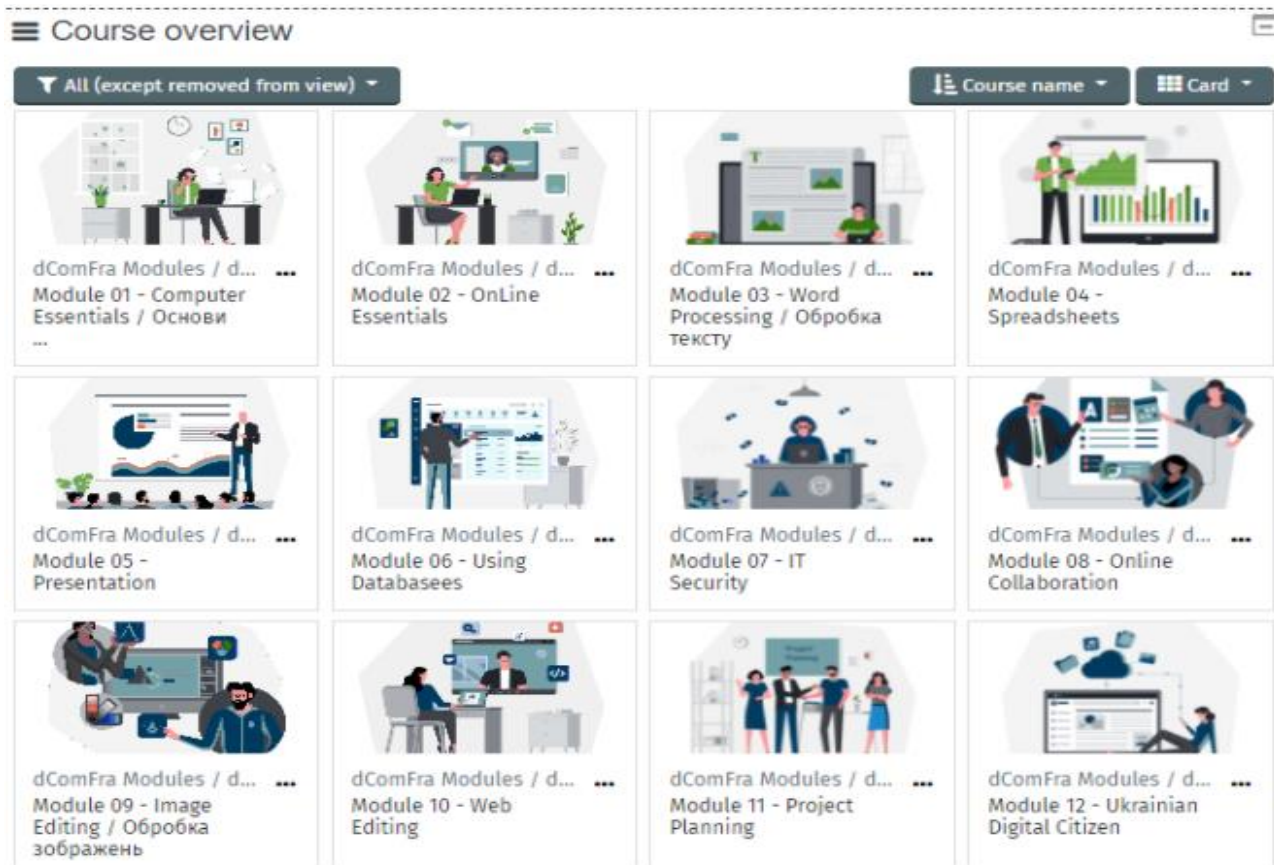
Course overview

All (except removed from view)

Course name

Card

dComFra Modules / d...
Module 01 - Computer Essentials / Основи ...

dComFra Modules / d...
Module 02 - OnLine Essentials

dComFra Modules / d...
Module 03 - Word Processing / Обробка тексту

dComFra Modules / d...
Module 04 - Spreadsheets

dComFra Modules / d...
Module 05 - Presentation

dComFra Modules / d...
Module 06 - Using Databasees

dComFra Modules / d...
Module 07 - IT Security

dComFra Modules / d...
Module 08 - Online Collaboration

dComFra Modules / d...
Module 09 - Image Editing / Обробка зображень

dComFra Modules / d...
Module 10 - Web Editing

dComFra Modules / d...
Module 11 - Project Planning

dComFra Modules / d...
Module 12 - Ukrainian Digital Citizen